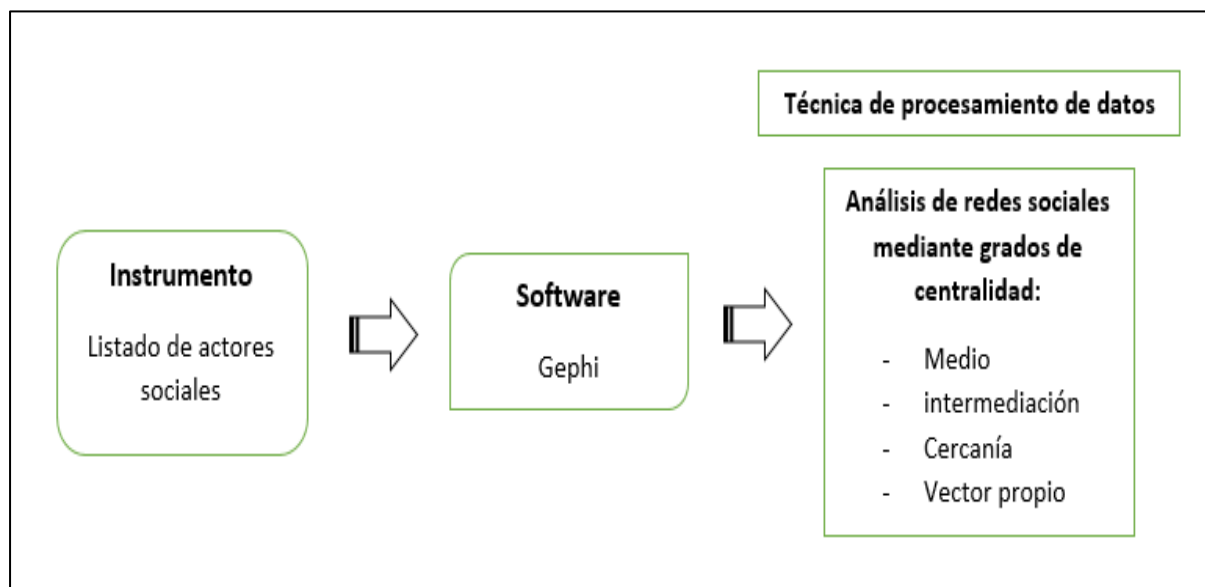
Técnica de procesamiento de datos

Instrumento

Listado de actores sociales

Software

Gephi

Análisis de redes sociales mediante grados de centralidad:

- Medio
- intermediación
- Cercanía
- Vector propio